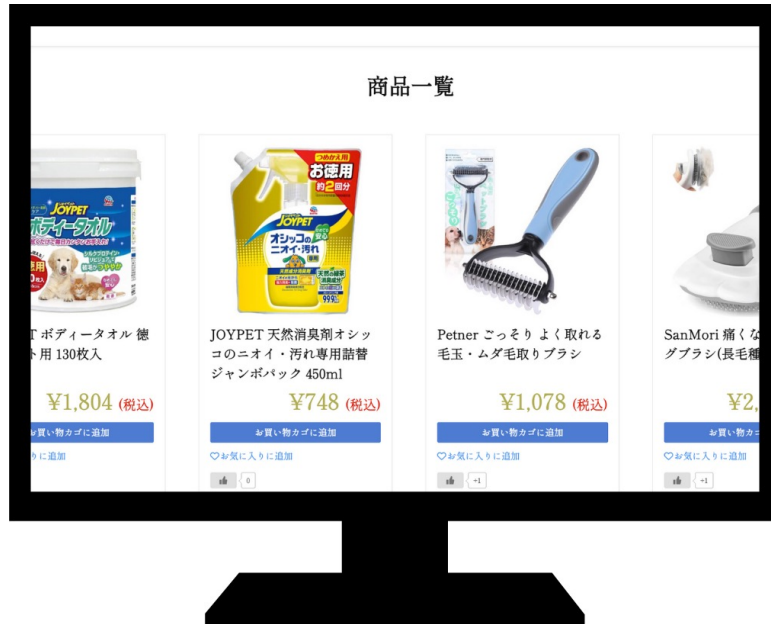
商品一覧

JOYPET
ボディータオル

Tボディータオル 徳
ト用 130枚入

¥1,804 (税込)

お買い物カゴに追加

りに追加

つめかえ用
お徳用
約2回分
JOYPET
オシッコの
ニオイ・汚れ

JOYPET 天然消臭剤オシッコのニオイ・汚れ専用詰替ジャンボパック 450ml

¥748 (税込)

お買い物カゴに追加

♡お気に入りに追加

0

Petner ごっそり よく取れる 毛玉・ムダ毛取りブラシ

¥1,078 (税込)

お買い物カゴに追加

♡お気に入りに追加

+1

SanMori 痛くな
グブラシ(長毛種

¥2,

お買い物カゴ

♡お気に入りに追加

+1